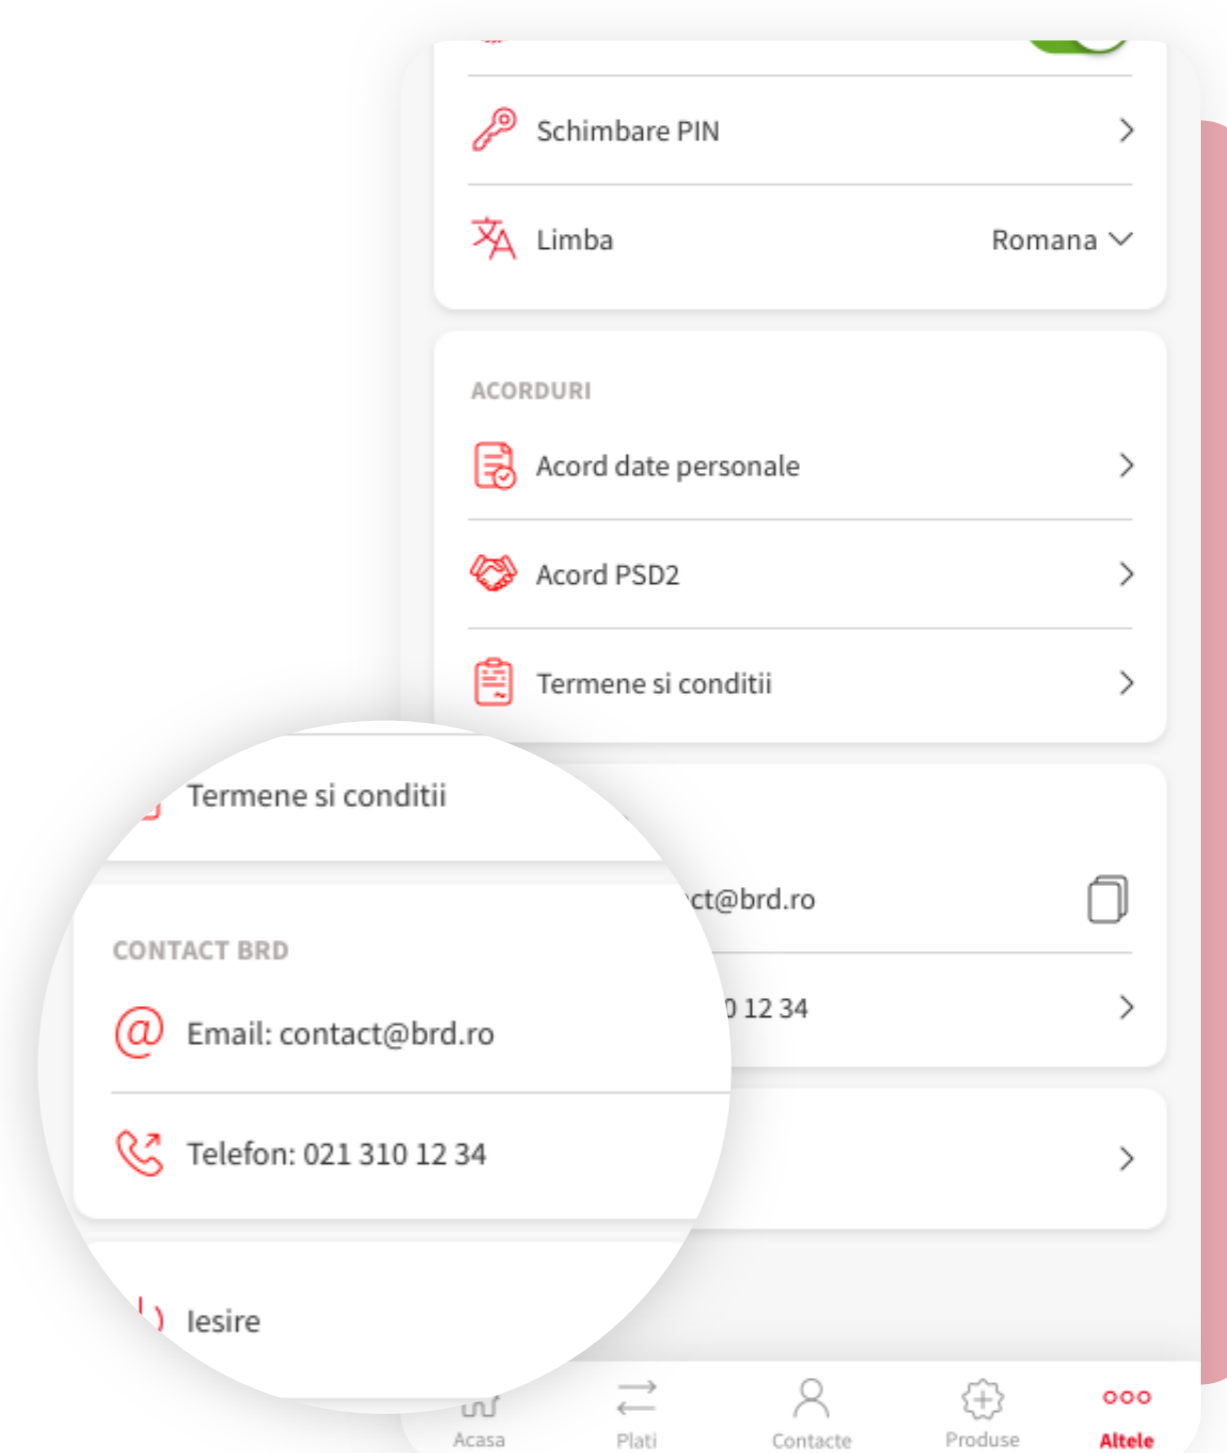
Schimbare PIN

Limba Romana

ACORDURI

Acord date personale

Acord PSD2

Termene si conditii

ct@brd.ro

0 12 34

Termene si conditii

CONTACT BRD

Email: contact@brd.ro

Telefon: 021 310 12 34

Iesire

Acasa Plati Contacte Produse Altele